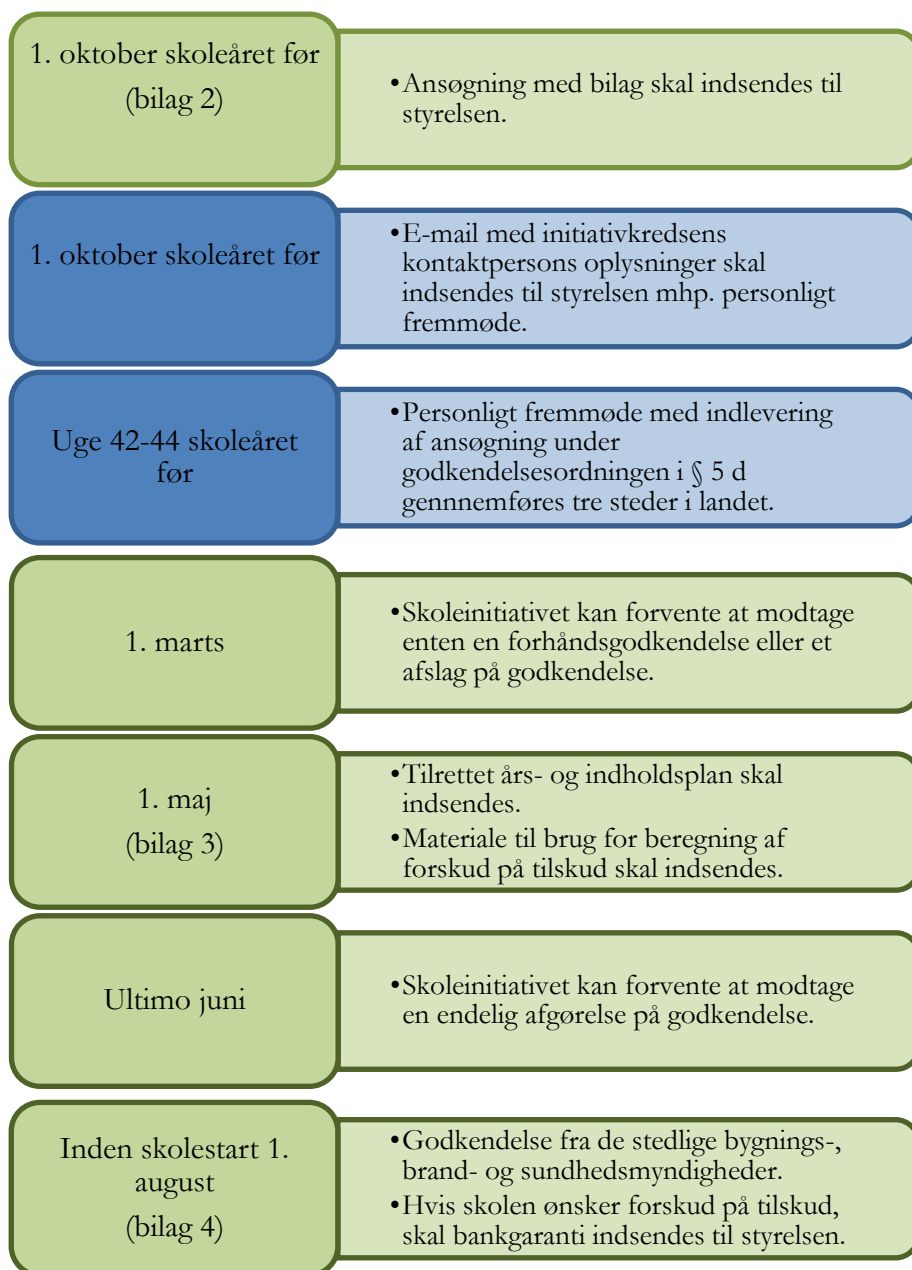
1. oktober skoleåret før
(bilag 2)

•Ansøgning med bilag skal indsendes til styrelsen.

1. oktober skoleåret før

•E-mail med initiativkredsens kontaktpersons oplysninger skal indsendes til styrelsen mhp. personligt fremmøde.

Uge 42-44 skoleåret før

•Personligt fremmøde med indlevering af ansøgning under godkendelsesordningen i § 5 d gennnemføres tre steder i landet.

1. marts

•Skoleinitiativet kan forvente at modtage enten en forhåndsgodkendelse eller et afslag på godkendelse.

1. maj
(bilag 3)

•Tilrettet års- og indholdsplan skal indsendes.
•Materiale til brug for beregning af forskud på tilskud skal indsendes.

Ultimo juni

•Skoleinitiativet kan forvente at modtage en endelig afgørelse på godkendelse.

Inden skolestart 1. august
(bilag 4)

•Godkendelse fra de stedlige bygnings-, brand- og sundhedsmyndigheder.
•Hvis skolen ønsker forskud på tilskud, skal bankgaranti indsendes til styrelsen.